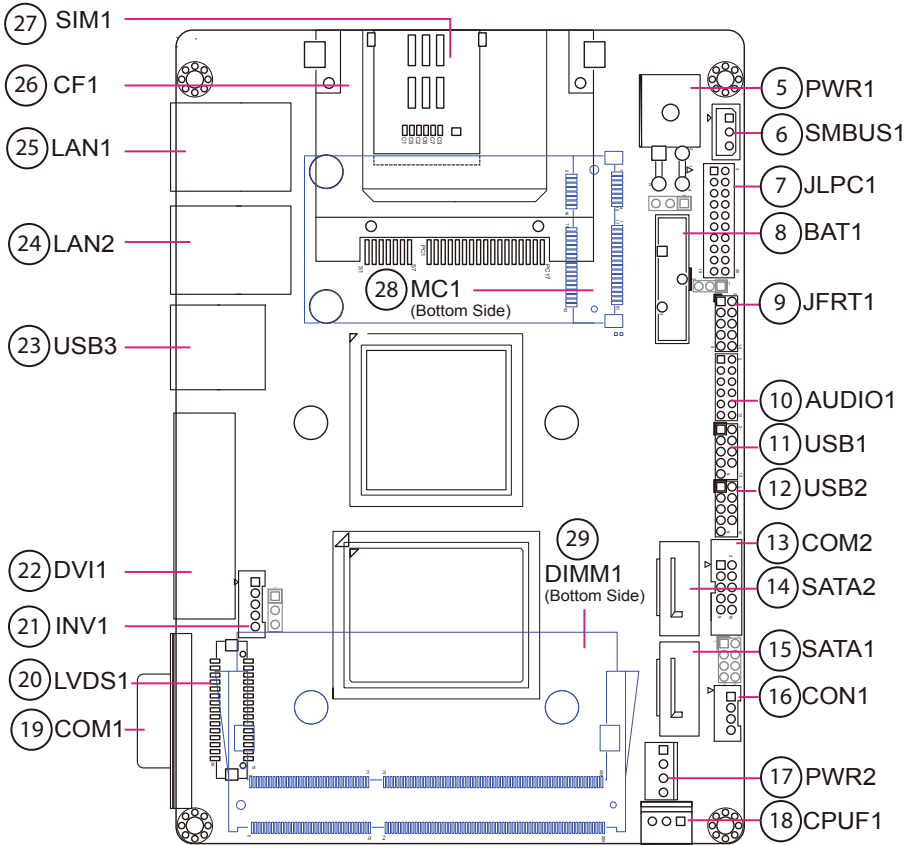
27 SIM1
26 CF1
25 LAN1
24 LAN2
23 USB3
22 DVI1
21 INV1
20 LVDS1
19 COM1
28 MC1
(Bottom Side)
29
DIMM1
(Bottom Side)
5 PWR1
6 SMBUS1
7 JLPC1
8 BAT1
9 JFRT1
10 AUDIO1
11 USB1
12 USB2
13 COM2
14 SATA2
15 SATA1
16 CON1
17 PWR2
18 CPUF1